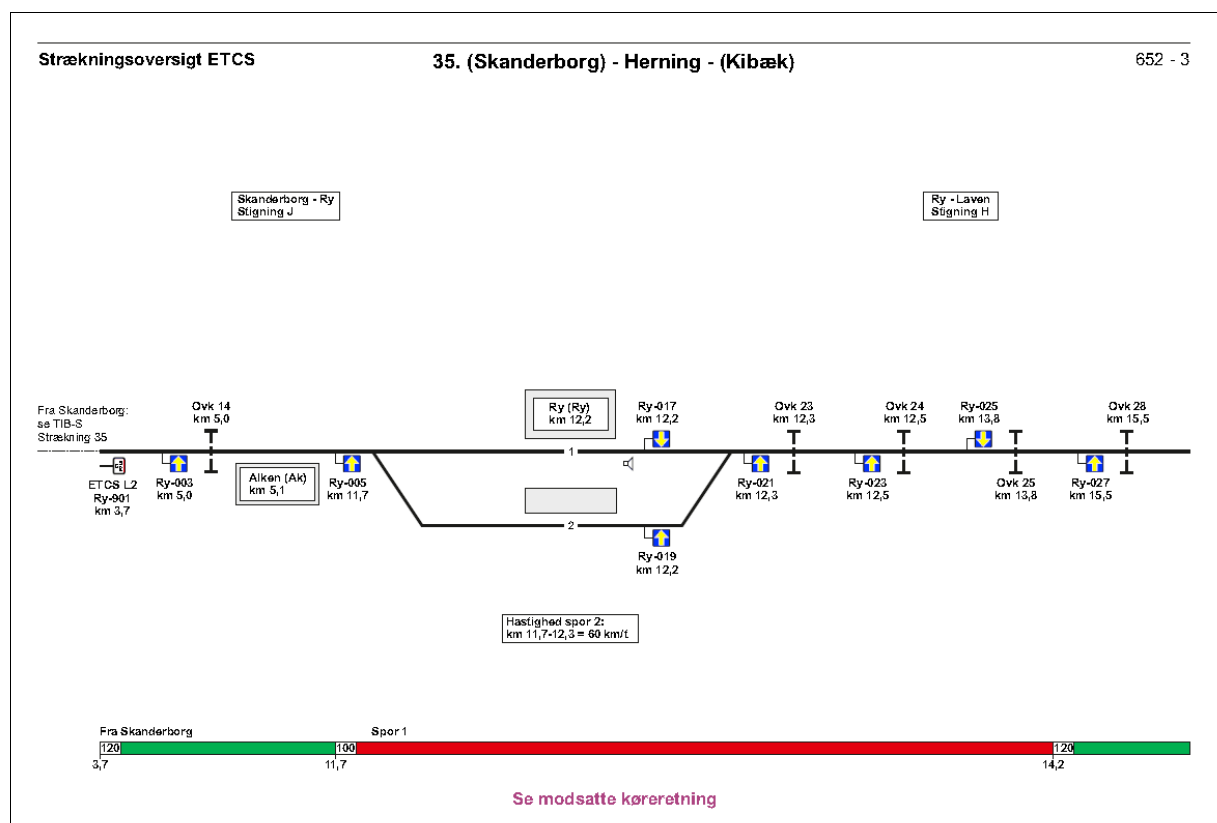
Strækningsoversigt ETCS

35. (Skanderborg) - Herning - (Kibæk)

652 - 3

Skanderborg - Ry
Stigning J

Ry - Laven
Stigning H

Fra Skanderborg:
se TIB-S
Strækning 35

Ovk 14
km 5,0

Ry (Ry)
km 12,2

Ry-017
km 12,2

Ovk 23
km 12,3

Ovk 24
km 12,5

Ry-025
km 13,8

Ovk 28
km 15,5

1

ETCS L2
Ry-901
km 3,7

Ry-003
km 5,0

Alken (Ak)
km 5,1

Ry-005
km 11,7

Ry-021
km 12,3

Ry-023
km 12,5

Ovk 25
km 13,8

Ry-027
km 15,5

2

Ry-019
km 12,2

Hastighed spor 2:
km 11,7-12,3 = 60 km/t

Fra Skanderborg

Spor 1

120

100

120

3,7

11,7

14,2

Se modsatte køreretning